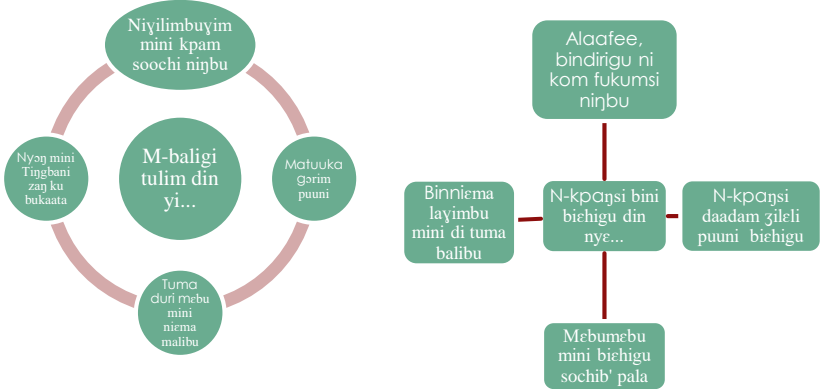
Niyilimbuyim mini kpam soochi niŋbu

M-baligi tulim din yi...

Matuuka ʒɔrim puuni

Tuma duri mɛbu mini niɛma malibu

Nyɔŋ mini Tiŋbani zaŋ ku bukaata

Alaafee, bindirigu ni kom fukumsi niŋbu

N-kpaŋsi bini biɛhigu din nyɛ...

N-kpaŋsi daadam ʒilɛli puuni biɛhigu

Mɛbumɛbu mini biɛhigu sochib' pala

Binniɛma layimbu mini di tuma balibu